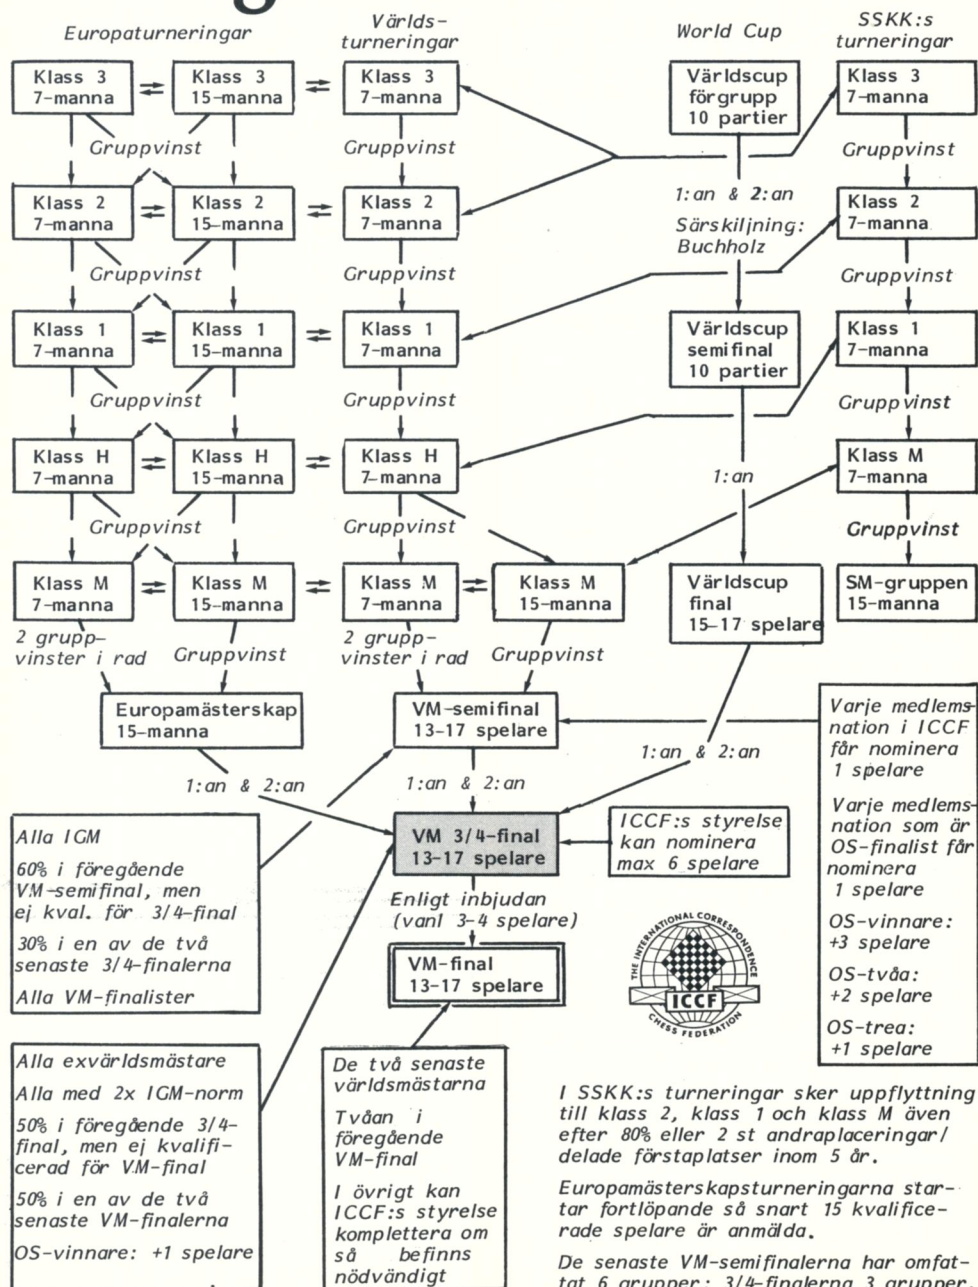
Europaturneringar

Världs-turneringar

World Cup

SSKK:s turneringar

Klass 3 7-manna

Klass 3 15-manna

Klass 3 7-manna

Världscup förgrupp 10 partier

Klass 3 7-manna

Gruppvinst

Gruppvinst

Gruppvinst

Klass 2 7-manna

Klass 2 15-manna

Klass 2 7-manna

1:an & 2:an

Särskiljning: Buchholz

Klass 2 7-manna

Gruppvinst

Gruppvinst

Gruppvinst

Klass 1 7-manna

Klass 1 15-manna

Klass 1 7-manna

Världscup semifinal 10 partier

Klass 1 7-manna

Gruppvinst

Gruppvinst

Gruppvinst

Klass H 7-manna

Klass H 15-manna

Klass H 7-manna

1:an

Klass M 7-manna

Gruppvinst

Gruppvinst

Gruppvinst

Klass M 7-manna

Klass M 15-manna

Klass M 7-manna

Klass M 15-manna

Världscup final 15-17 spelare

SM-gruppen 15-manna

2 gruppvinster i rad

Gruppvinst

2 gruppvinster i rad

Gruppvinst

Europamästerskap 15-manna

VM-semifinal 13-17 spelare

Varje medlemsnation i ICCF får nominera 1 spelare

Varje medlemsnation som är OS-finalist får nominera 1 spelare

OS-vinnare: +3 spelare

OS-tvåa: +2 spelare

OS-trea: +1 spelare

1:an & 2:an

1:an & 2:an

1:an & 2:an

Alla IGM

60% i föregående VM-semifinal, men ej kval. för 3/4-final

30% i en av de två senaste 3/4-finalerna

Alla VM-finalister

VM 3/4-final 13-17 spelare

ICCF:s styrelse kan nominera max 6 spelare

Enligt inbjudan (vanl 3-4 spelare)

VM-final 13-17 spelare

THE INTERNATIONAL CORRESPONDENCE CHESS FEDERATION ICCF

Alla exvärldsmästare

Alla med 2x IGM-norm

50% i föregående 3/4-final, men ej kvalificerad för VM-final

50% i en av de två senaste VM-finalerna

OS-vinnare: +1 spelare

De två senaste världsmästarna

Tvåan i föregående VM-final

I övrigt kan ICCF:s styrelse komplettera om så befinns nödvändigt

I SSKK:s turneringar sker uppflyttning till klass 2, klass 1 och klass M även efter 80% eller 2 st andraplaceringar/delade förstaplatser inom 5 år.

Europamästerskapsturneringarna startar fortlöpande så snart 15 kvalificerade spelare är anmälda.

De senaste VM-semifinalerna har omfattat 6 grupper; 3/4-finalerna 3 grupper.